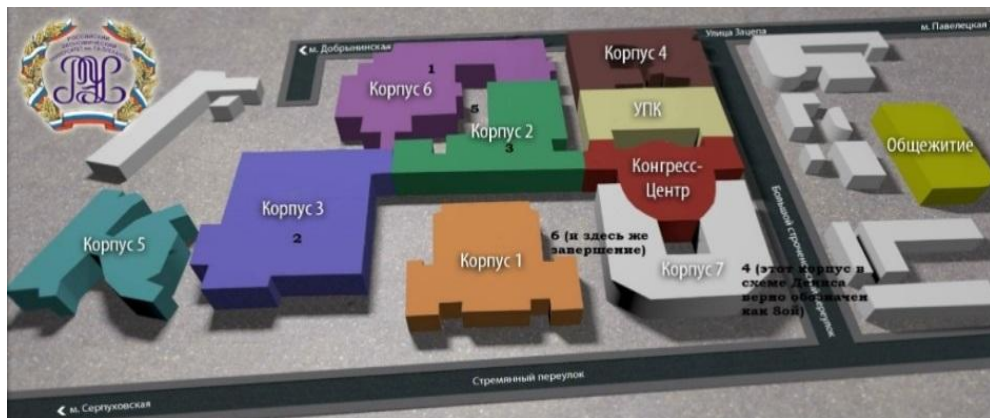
м. Добрынинская
Улица Зацепа
м. Павелецкая
Корпус 4
Корпус 6
1
5
Корпус 2
3
УПК
Конгресс-Центр
Общежитие
Корпус 3
2
Корпус 5
Корпус 1
6 (и здесь же завершение)
Корпус 7
4 (этот корпус в схеме Дениса неверно обозначен как 8ой)
Большой Строченовский переулок
Стремянный переулок
м. Серпуховская